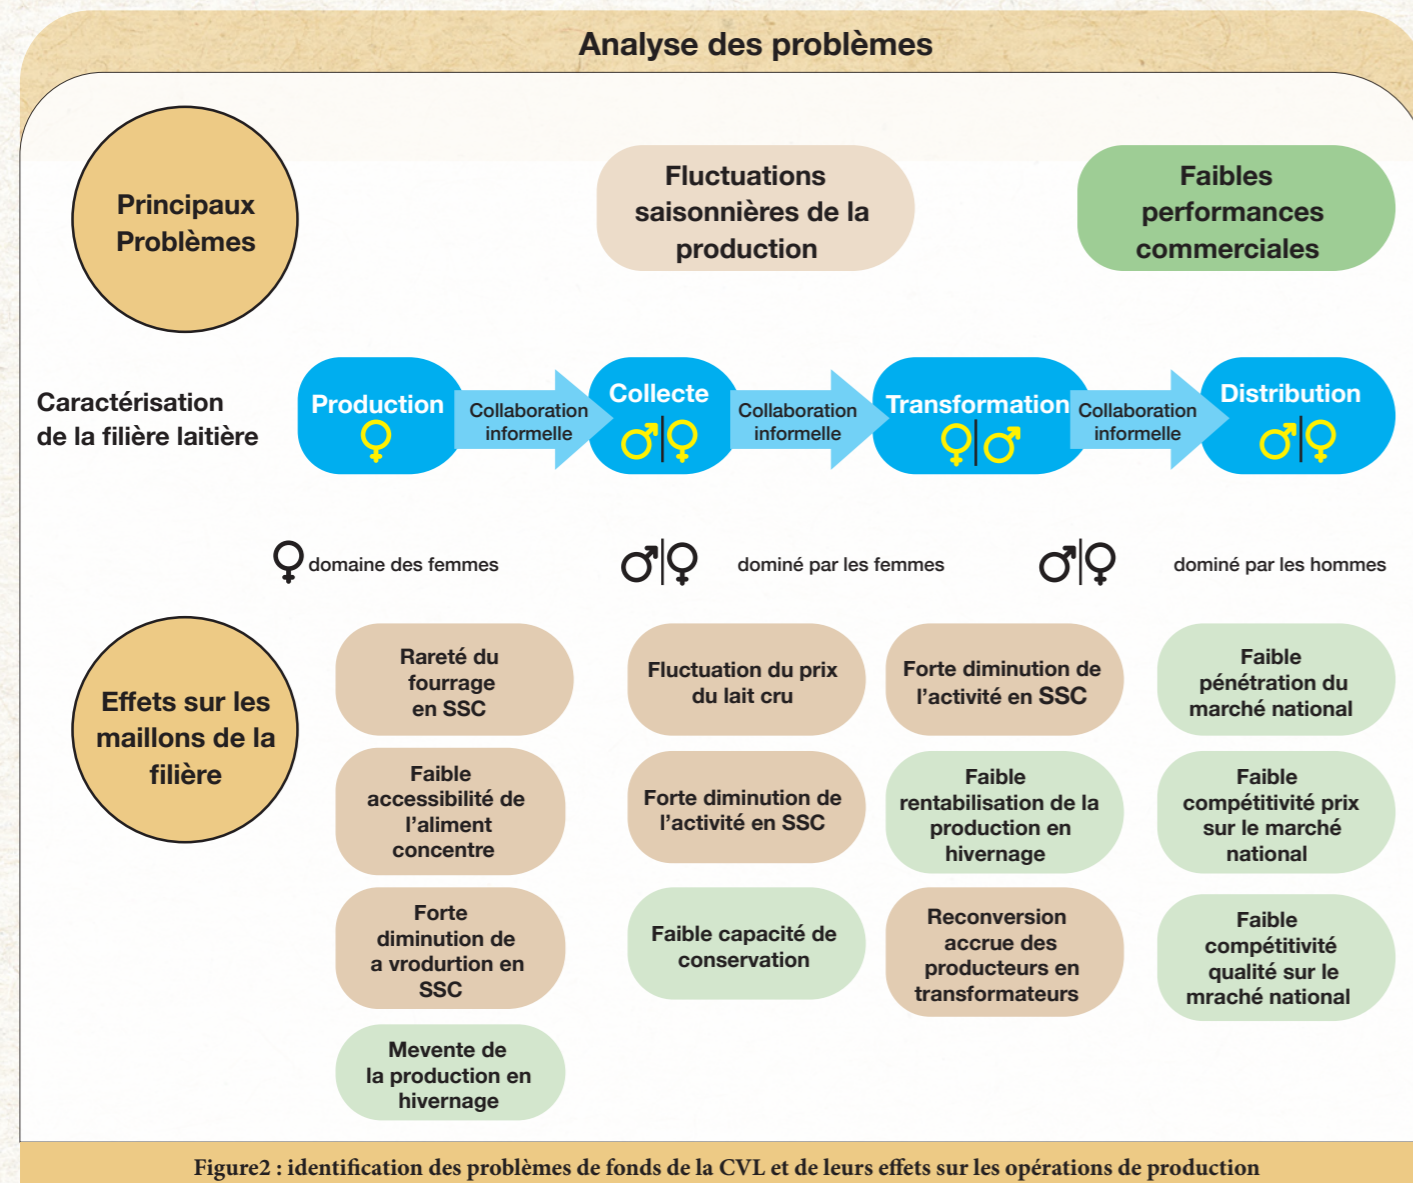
Analyse des problèmes

Principaux Problèmes

Fluctuations saisonnières de la production

Faibles performances commerciales

Caractérisation de la filière laitière

Production ♀

Collaboration informelle

Collecte ♂|♀

Collaboration informelle

Transformation ♀|♂

Collaboration informelle

Distribution ♂|♀

♀ domaine des femmes

♂|♀ dominé par les femmes

♂|♀ dominé par les hommes

Effets sur les maillons de la filière

Rareté du fourrage en SSC

Faible accessibilité de l'aliment concentre

Forte diminution de a vrodurtion en SSC

Mevente de la production en hivernage

Fluctuation du prix du lait cru

Forte diminution de l'activité en SSC

Faible capacité de conservation

Forte diminution de l'activité en SSC

Faible rentabilisation de la production en hivernage

Reconversion accrue des producteurs en transformateurs

Faible pénétration du marché national

Faible compétitivité prix sur le marché national

Faible compétitivité qualité sur le mraché national

Figure2 : identification des problèmes de fonds de la CVL et de leurs effets sur les opérations de production